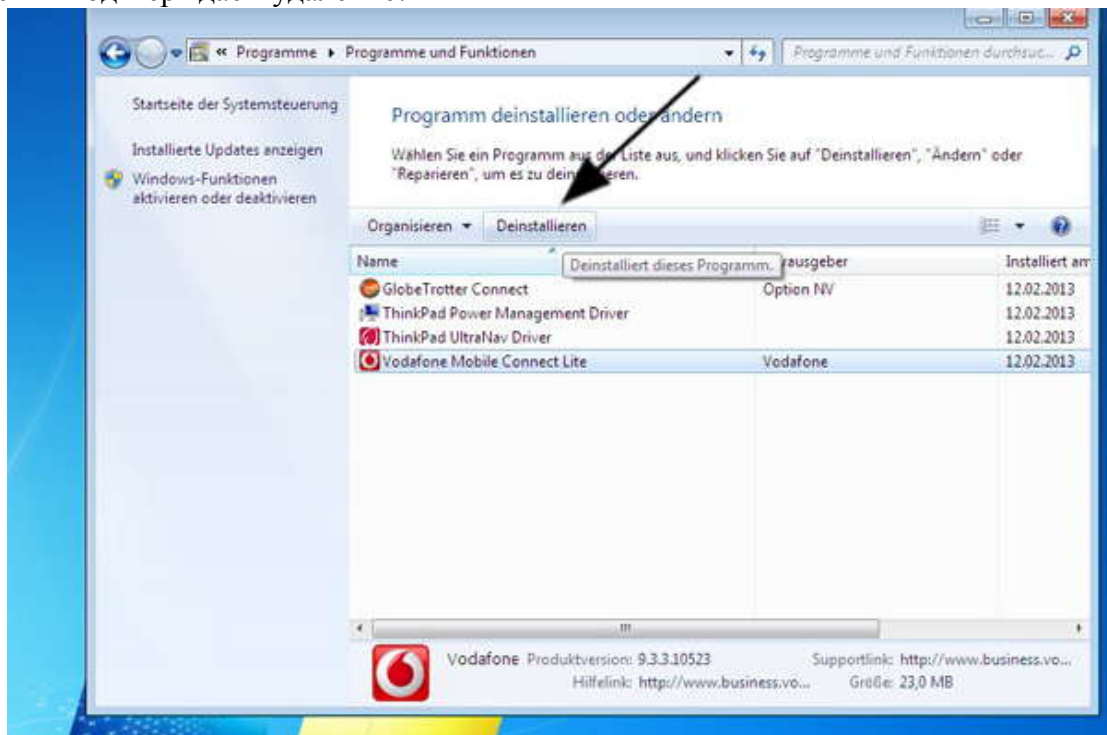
« Programme ▸ Programme und Funktionen

Programme und Funktionen durchsuc...

Startseite der Systemsteuerung

Installierte Updates anzeigen

Windows-Funktionen aktivieren oder deaktivieren

Programm deinstallieren oder ändern

Wählen Sie ein Programm aus der Liste aus, und klicken Sie auf "Deinstallieren", "Ändern" oder "Reparieren", um es zu deinstallieren.

Organisieren ▾ Deinstallieren

Deinstalliert dieses Programm.

| Name | Herausgeber | Installiert am |
|---|---|---|
| GlobeTrotter Connect | Option NV | 12.02.2013 |
| ThinkPad Power Management Driver | | 12.02.2013 |
| ThinkPad UltraNav Driver | | 12.02.2013 |
| Vodafone Mobile Connect Lite | Vodafone | 12.02.2013 |

Vodafone Produktversion: 9.3.3.10523 Supportlink: http://www.business.vo...
Hilfelink: http://www.business.vo... Größe: 23,0 MB